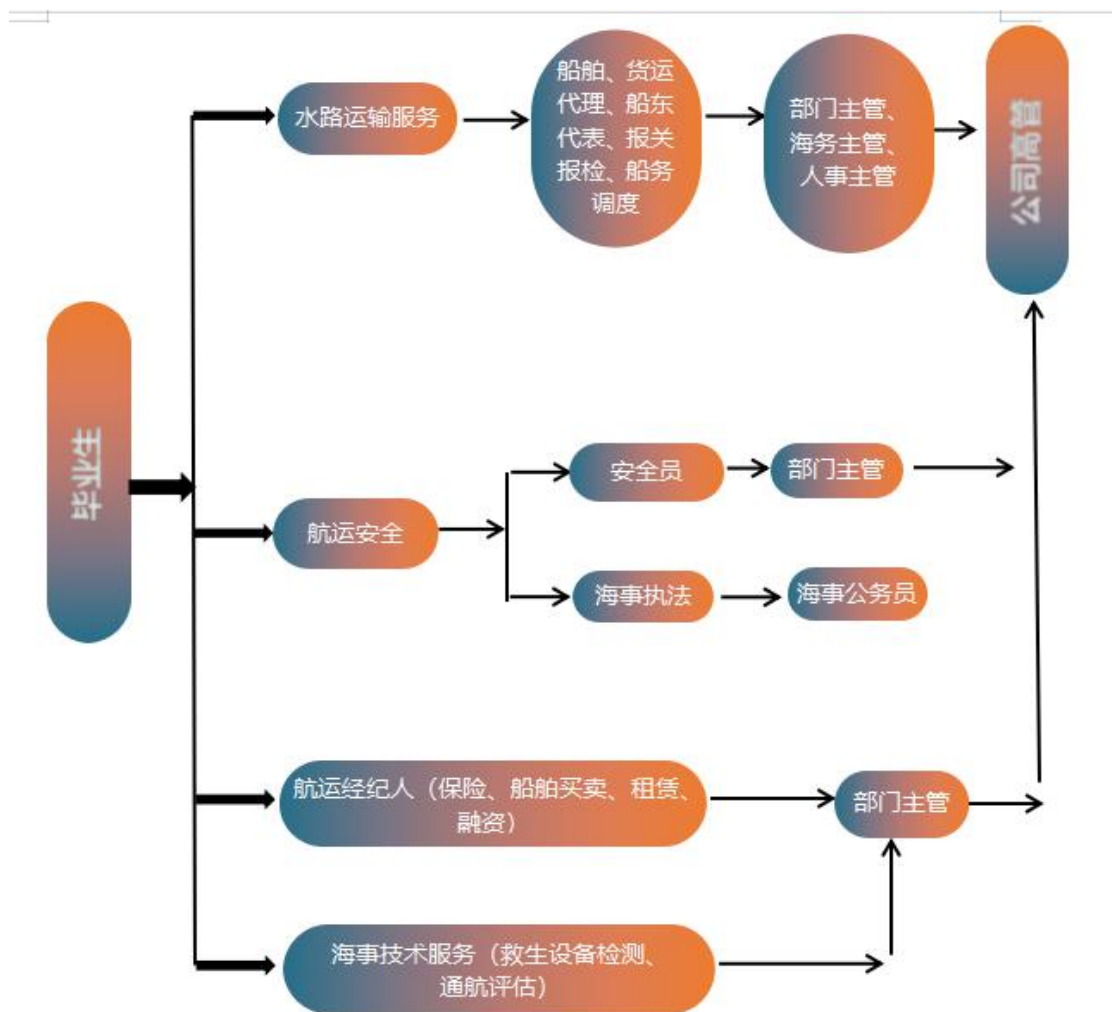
毕业生

水路运输服务

船舶、货运代理、船东代表、报关报检、船务调度

部门主管、海务主管、人事主管

公司高管

航运安全

安全员

部门主管

海事执法

海事公务员

航运经纪人（保险、船舶买卖、租赁、融资）

部门主管

海事技术服务（救生设备检测、通航评估）